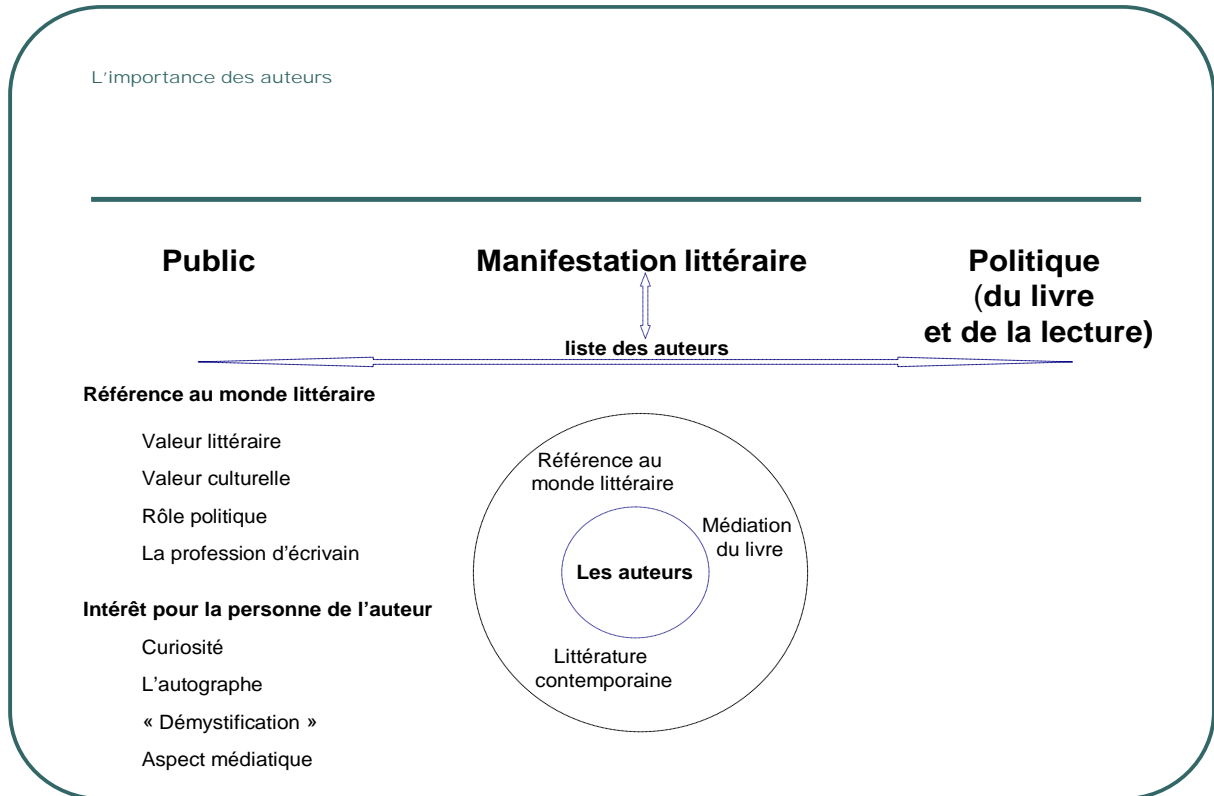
L'importance des auteurs

Public

Manifestation littéraire

Politique (du livre et de la lecture)

liste des auteurs

Référence au monde littéraire

Valeur littéraire

Valeur culturelle

Rôle politique

La profession d'écrivain

Intérêt pour la personne de l'auteur

Curiosité

L'autographe

« Démystification »

Aspect médiatique

Référence au monde littéraire

Médiation du livre

Les auteurs

Littérature contemporaine